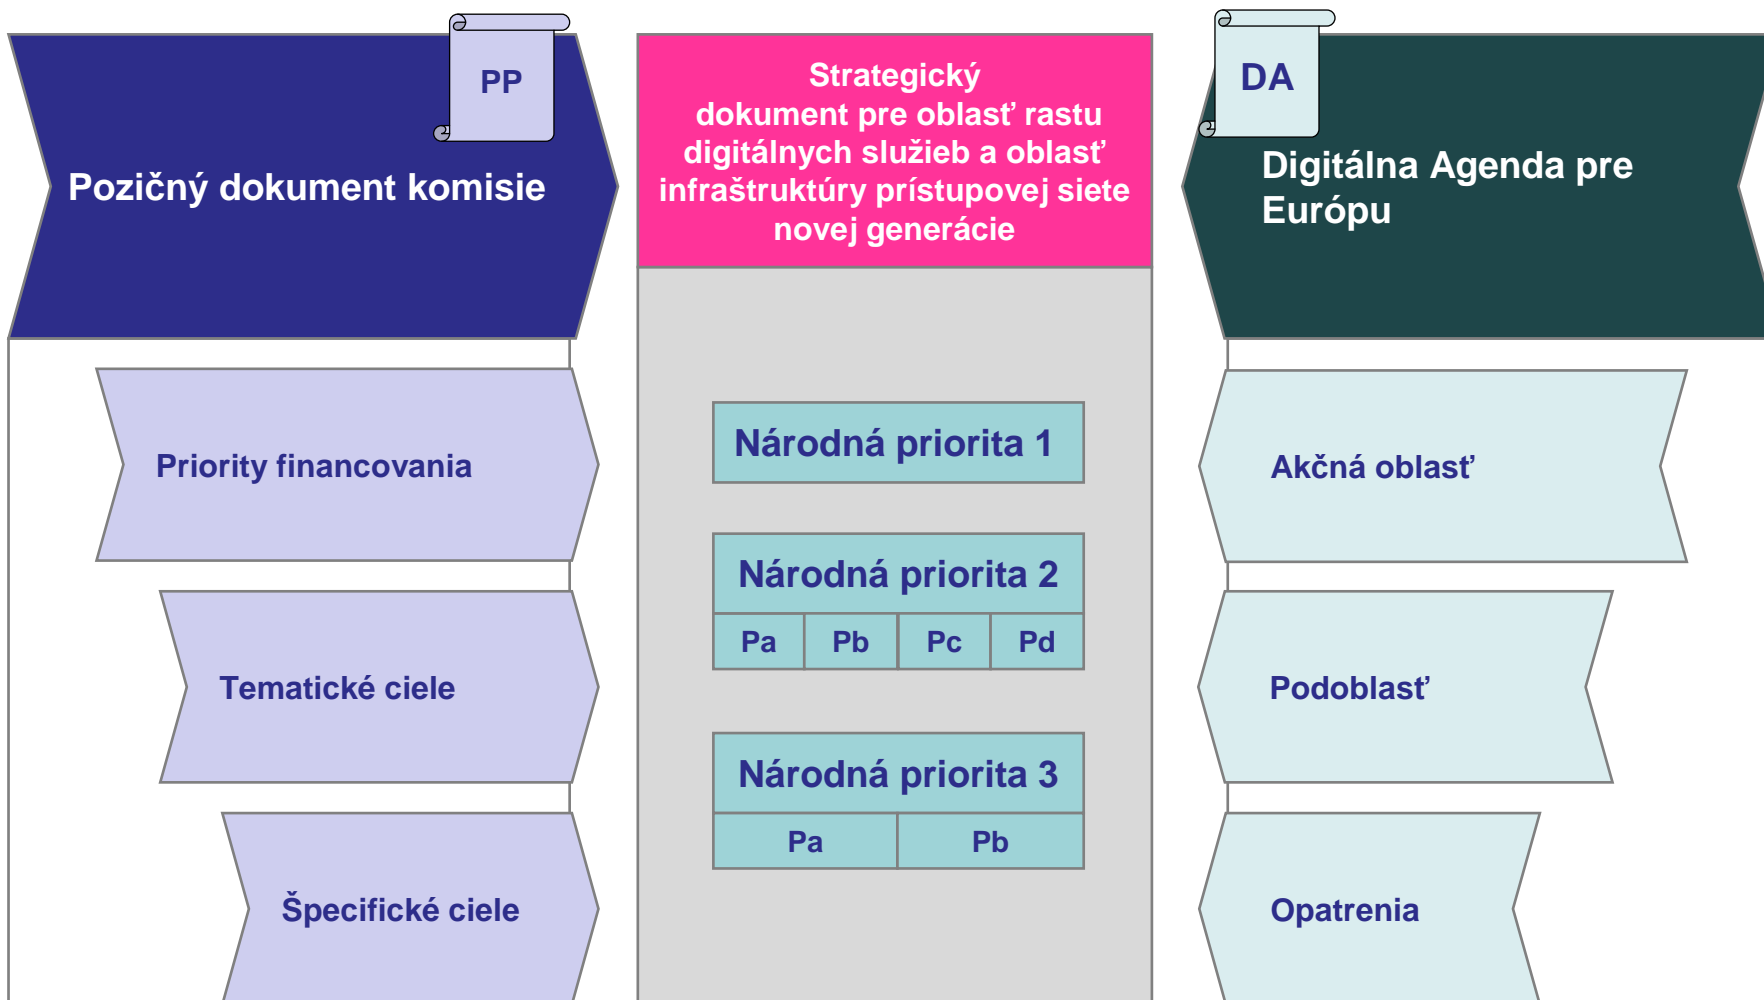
PP

Pozičný dokument komisie

Strategický dokument pre oblasť rastu digitálnych služieb a oblasť infraštruktúry prístupovej siete novej generácie

DA

Digitálna Agenda pre Európu

Priority financovania

Národná priorita 1

Akčná oblasť

Národná priorita 2

| Pa | Pb | Pc | Pd |
|---|---|---|---|

Tematické ciele

Podoblasť

Národná priorita 3

| Pa | Pb |
|---|---|

Špecifické ciele

Opatrenia